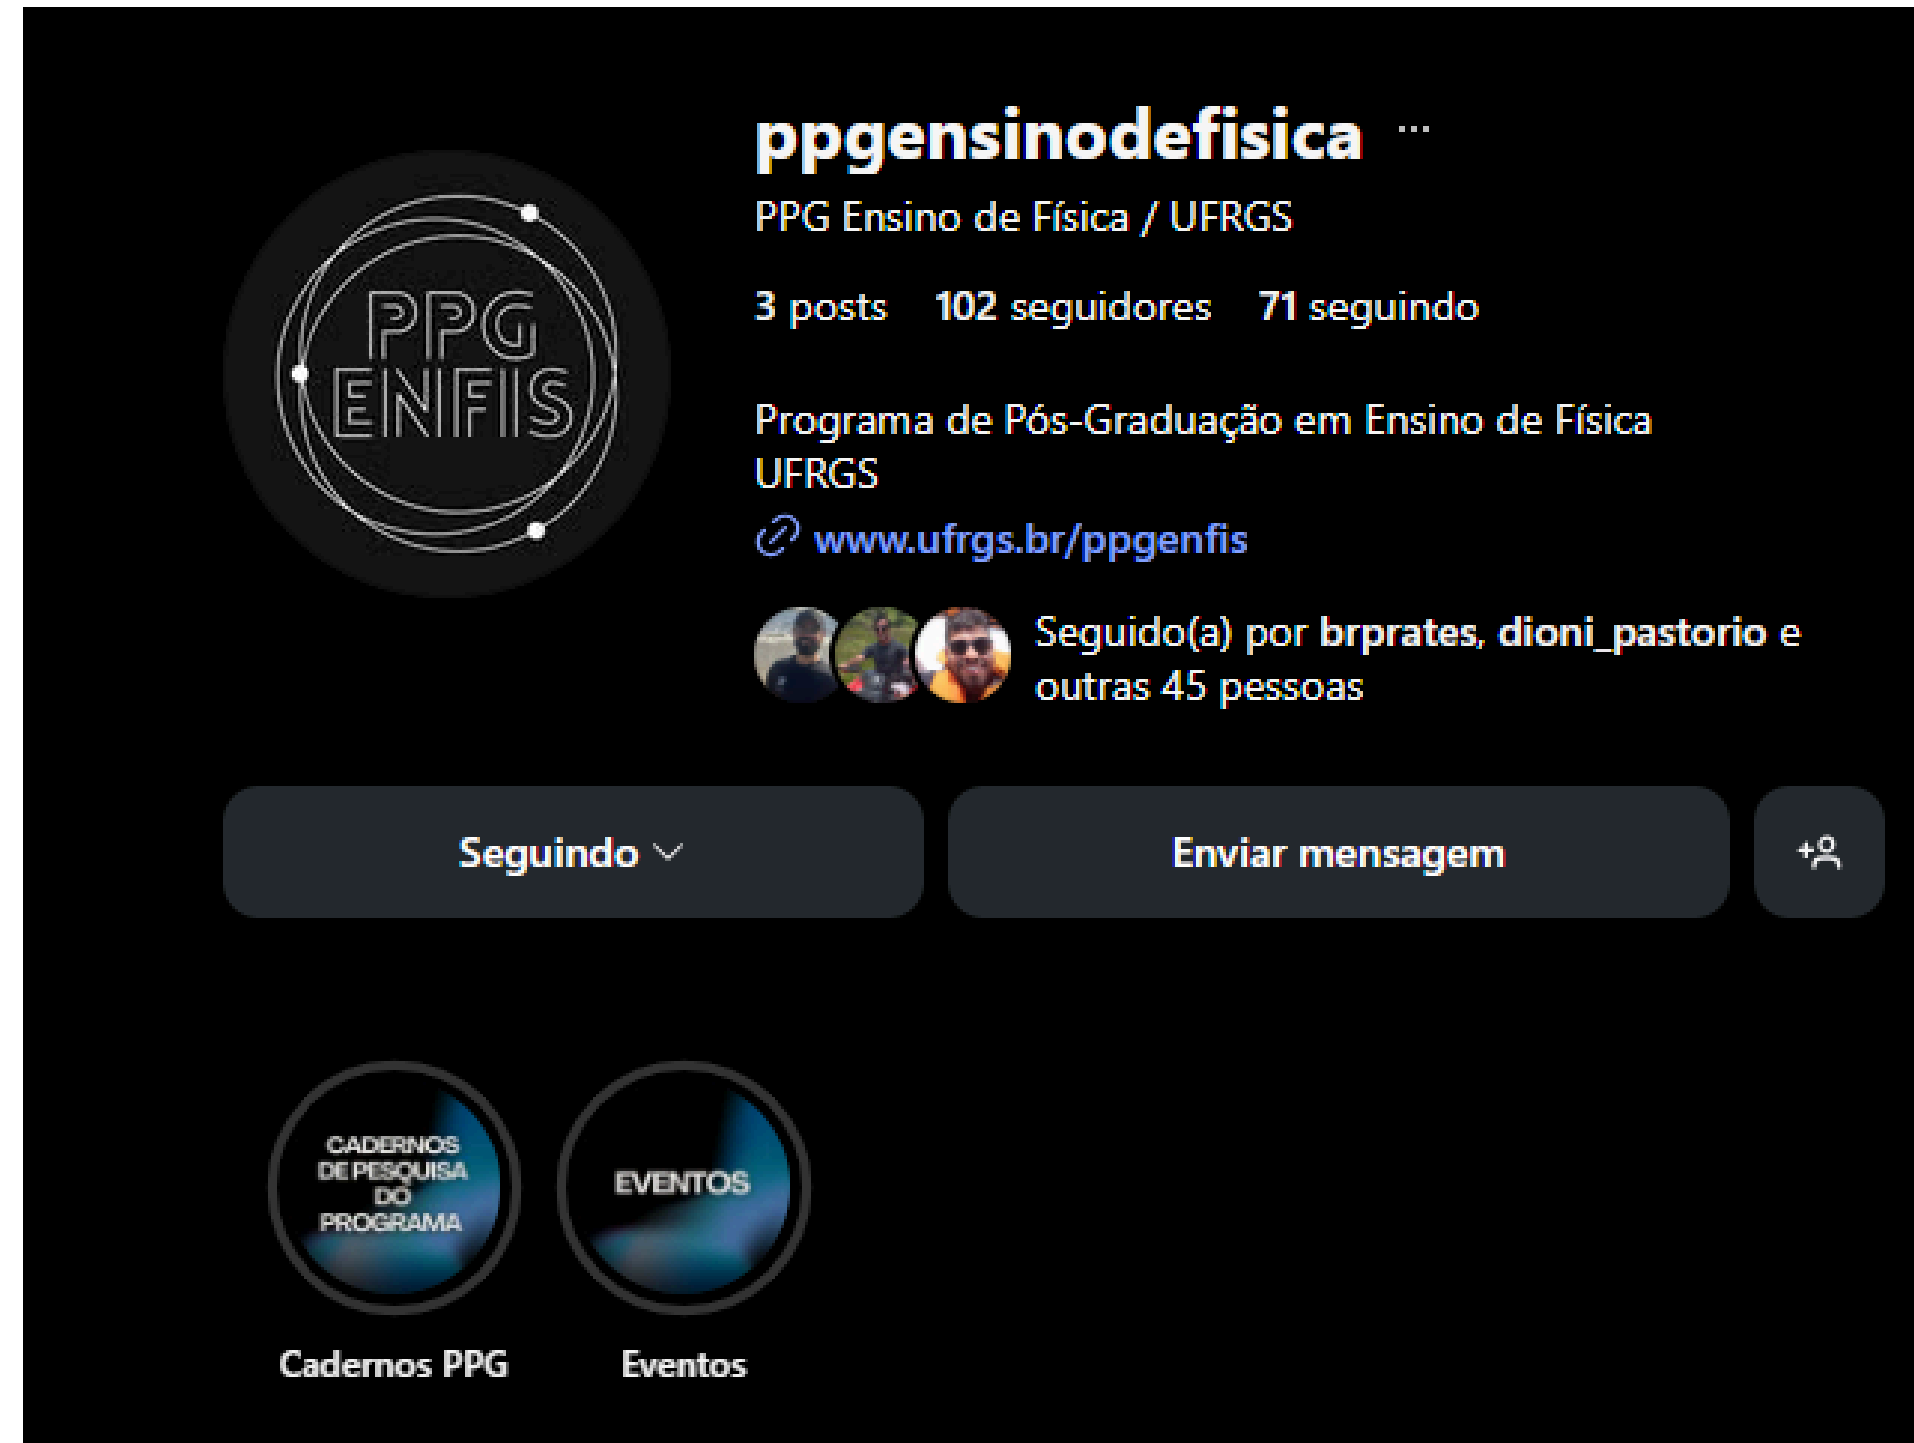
PPG ENFIS

ppgensinodefisica ···

PPG Ensino de Física / UFRGS

3 posts 102 seguidores 71 seguindo

Programa de Pós-Graduação em Ensino de Física
UFRGS

www.ufrgs.br/ppgenfis

Seguido(a) por brprates, dioni_pastorio e outras 45 pessoas

Seguindo

Enviar mensagem

CADERNOS DE PESQUISA DO PROGRAMA

Cadernos PPG

EVENTOS

Eventos